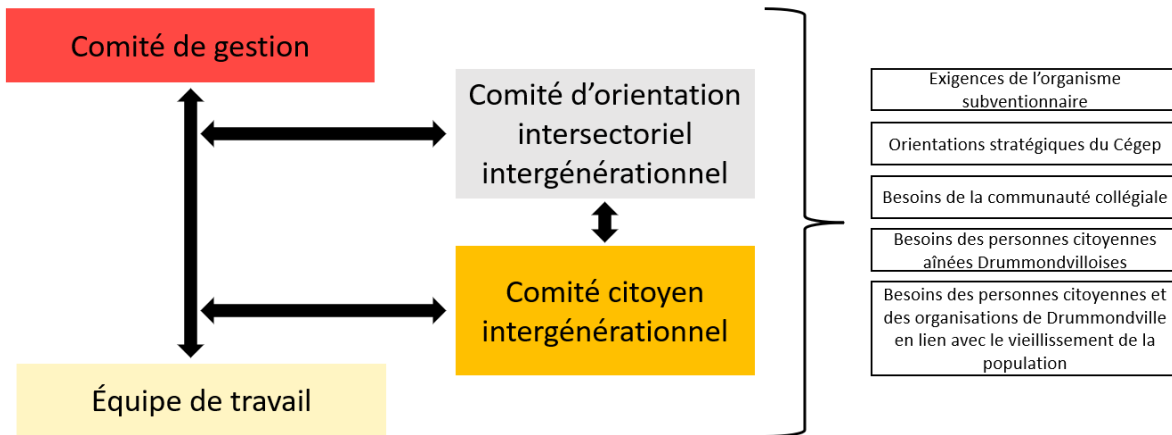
Comité de gestion

Comité d'orientation intersectoriel intergénérationnel

Comité citoyen intergénérationnel

Équipe de travail

Exigences de l'organisme subventionnaire

Orientations stratégiques du Cégep

Besoins de la communauté collégiale

Besoins des personnes citoyennes aînées Drummondvilloises

Besoins des personnes citoyennes et des organisations de Drummondville en lien avec le vieillissement de la population